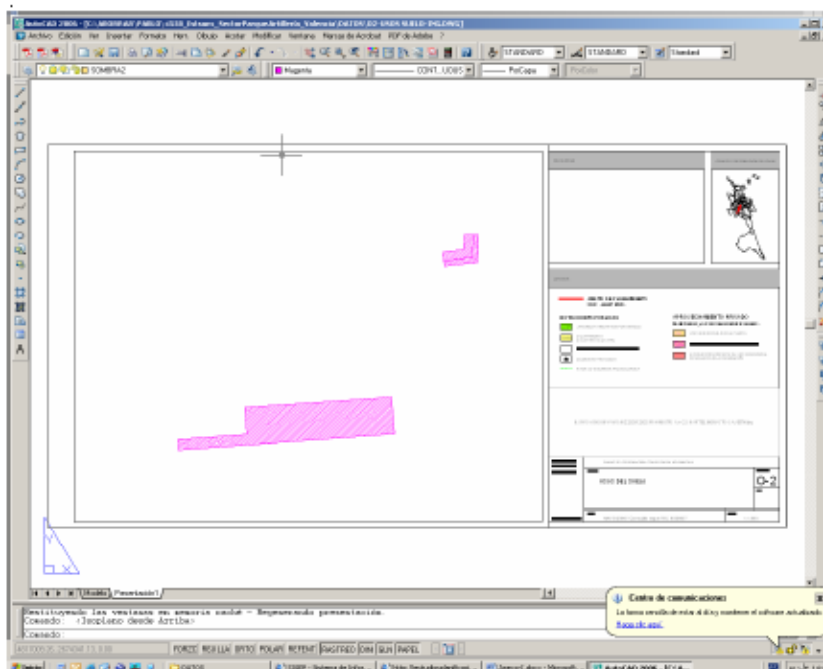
AutoCAD 2006 - [C:\MIGRRAY\PABLO\...\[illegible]]

Archivo Edición Ver Insertar Formato Herr. Dibujo Acotar Modificar Ventana Mensaje de Acrobat PDF de Adobe ?

STANDARD STANDARD Standard

SOMBRA2 Magenta CONT...UOUS PorCapa PorColor

O-2

Modelo Presentación1

Restituyendo las ventanas en memoria caché - Regenerando presentación.
Comando: <Isoplano desde Arriba>
Comando:

FORZC REJILLA ORTO POLAR REFENT RASTREO DIN GLN PAPEL

Centro de comunicaciones
La forma sencilla de estar al día y mantener el software actualizado.
Haga clic aquí.

Inicio

AutoCAD 2006 - [C:\...